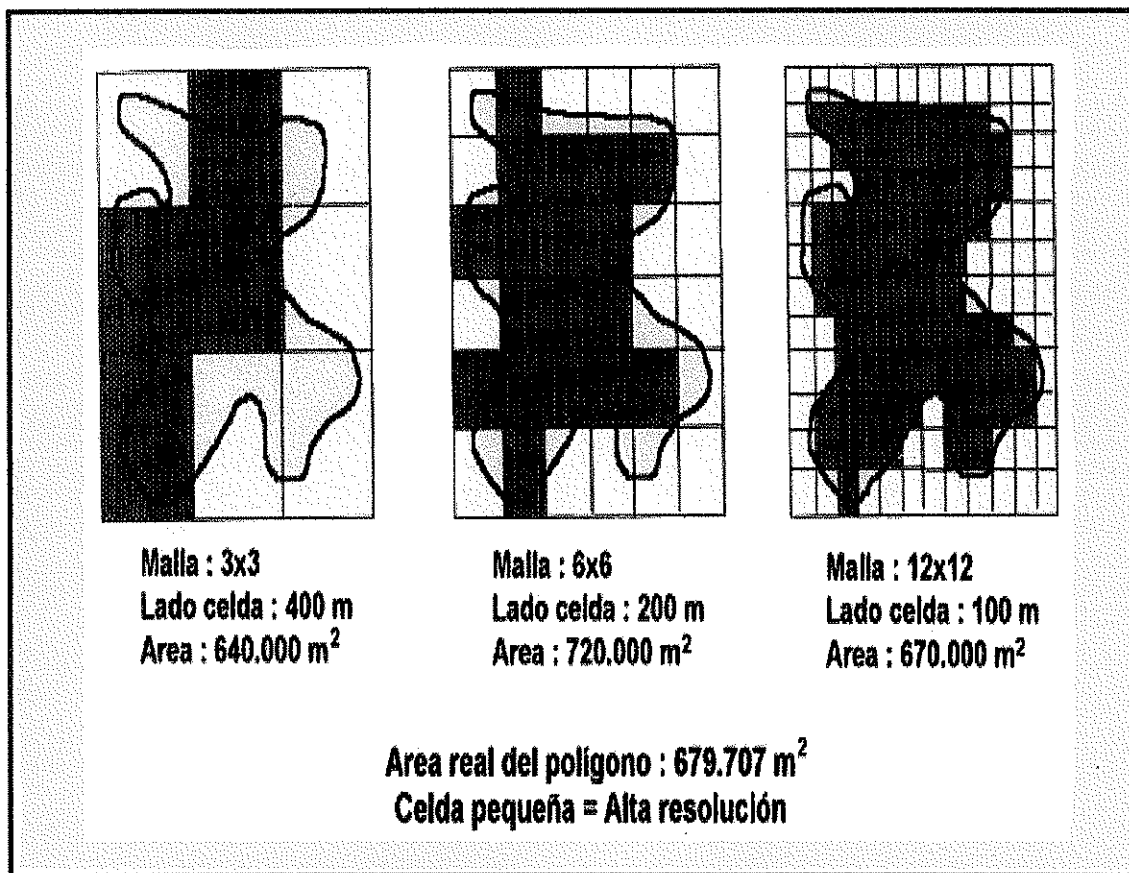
Malla : 3x3
Lado celda : 400 m
Area : 640.000 m$^2$

Malla : 6x6
Lado celda : 200 m
Area : 720.000 m$^2$

Malla : 12x12
Lado celda : 100 m
Area : 670.000 m$^2$

Area real del polígono : 679.707 m$^2$
Celda pequeña = Alta resolución